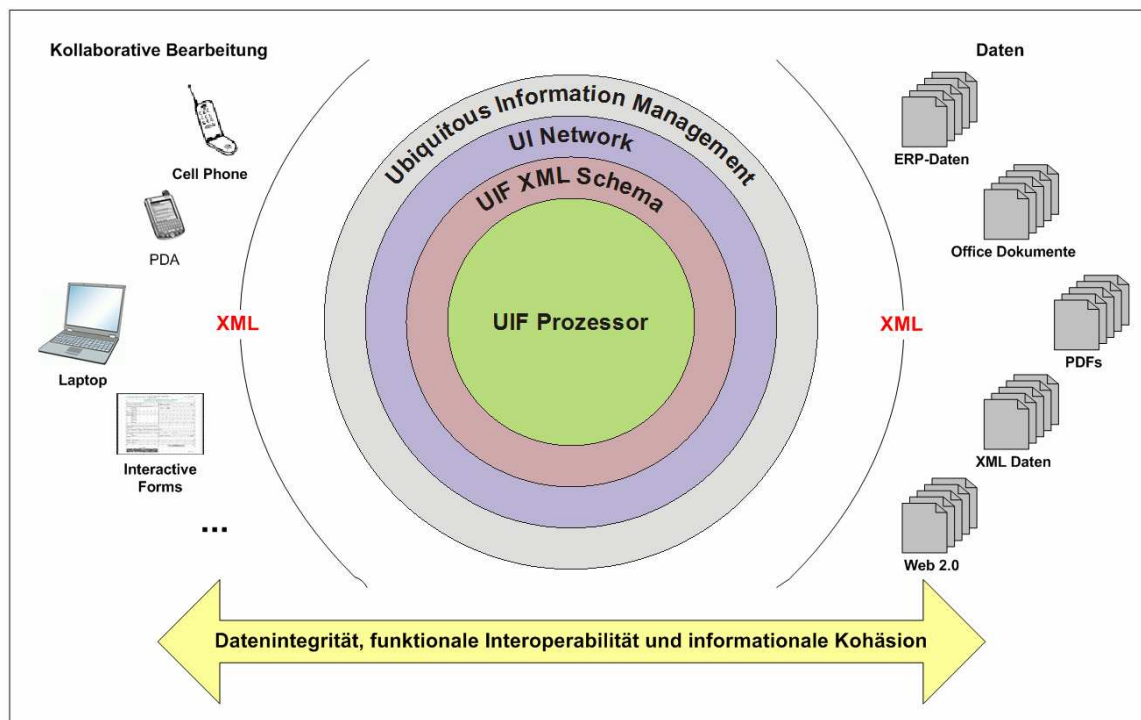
Kollaborative Bearbeitung

Cell Phone

PDA

Laptop

Interactive Forms

...

XML

Ubiquitous Information Management

UI Network

UIF XML Schema

UIF Prozessor

XML

Daten

ERP-Daten

Office Dokumente

PDFs

XML Daten

Web 2.0

Datenintegrität, funktionale Interoperabilität und informationale Kohäsion